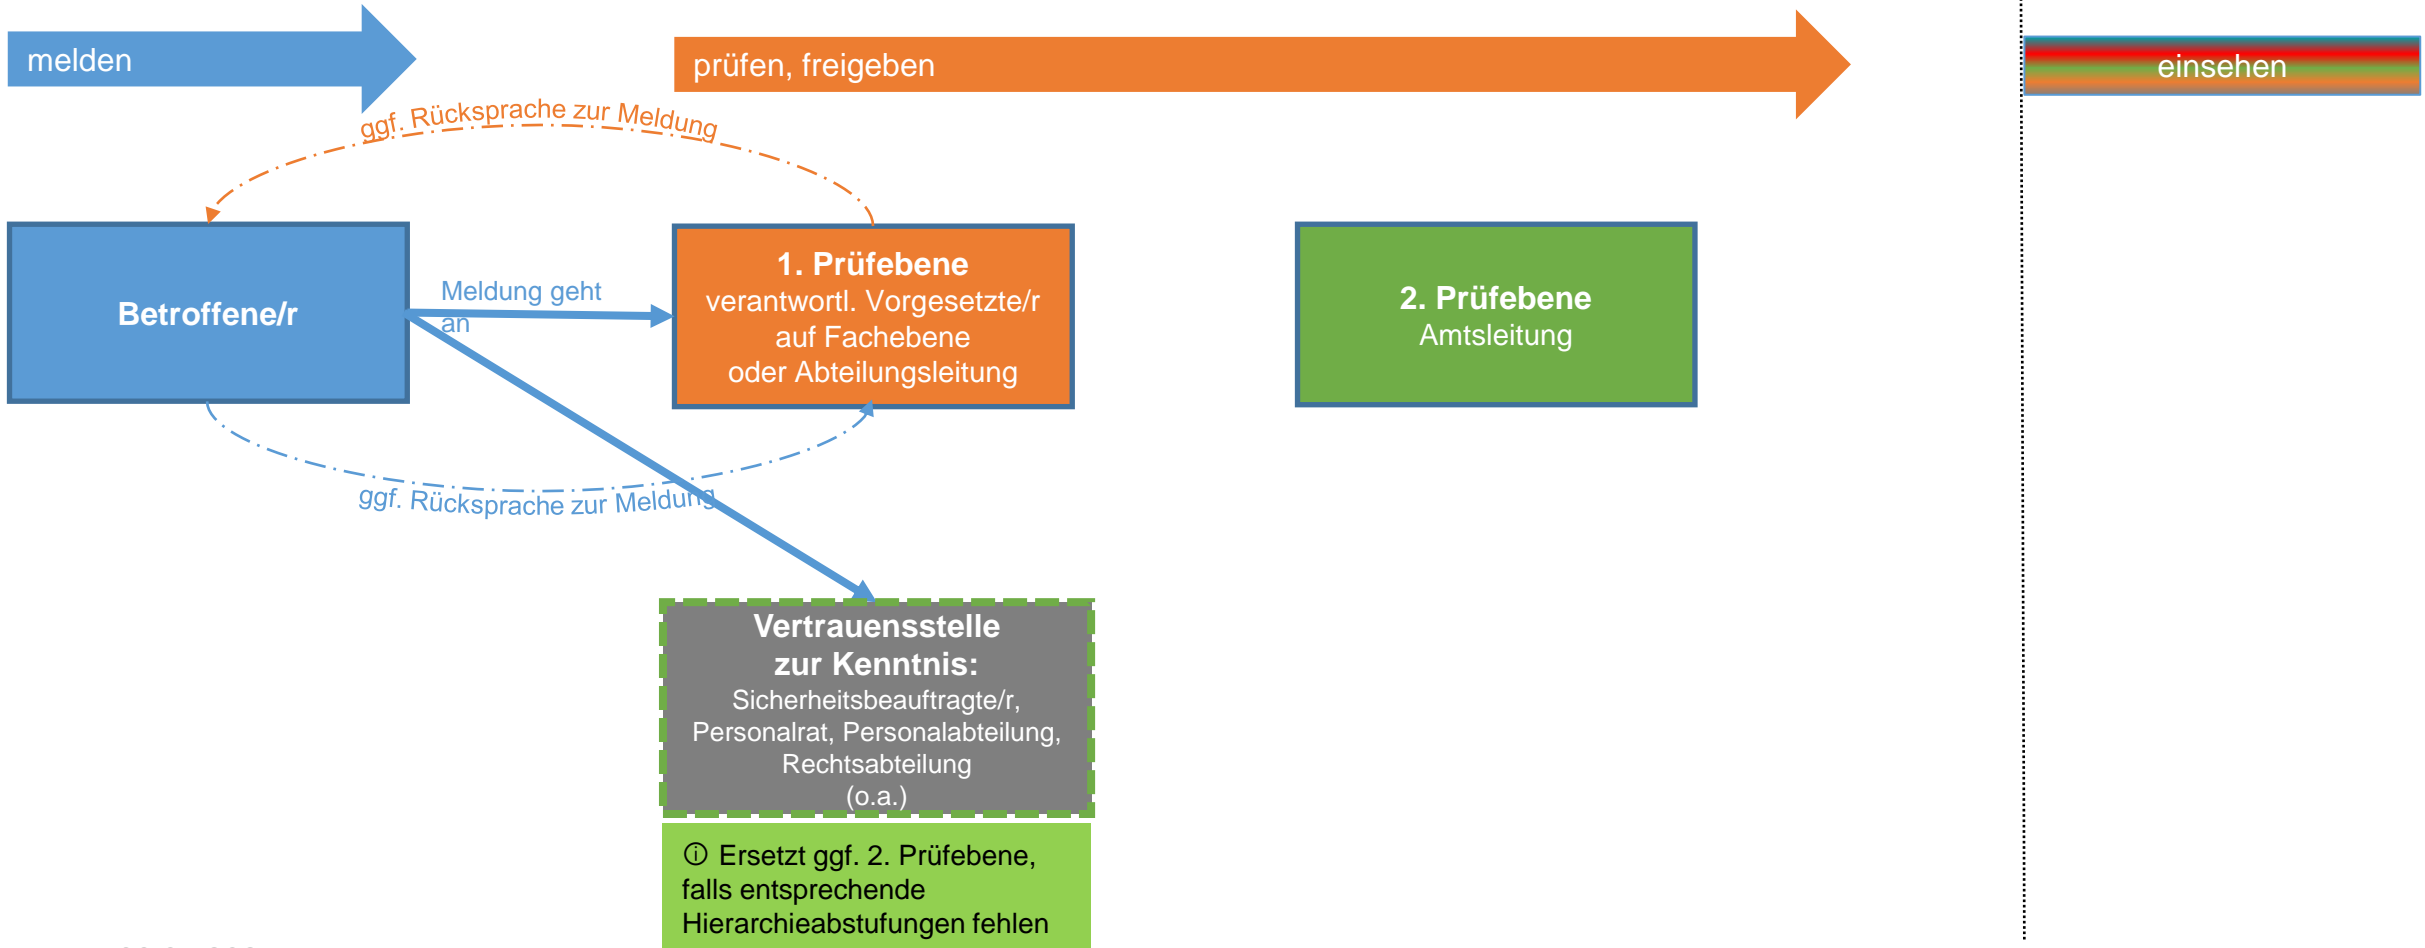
melden

prüfen, freigeben

einsehen

ggf. Rücksprache zur Meldung

Betroffene/r

Meldung geht an

1. Prüfebene
verantwortl. Vorgesetzte/r auf Fachebene oder Abteilungsleitung

2. Prüfebene
Amtsleitung

ggf. Rücksprache zur Meldung

Vertrauensstelle zur Kenntnis:
Sicherheitsbeauftragte/r, Personalrat, Personalabteilung, Rechtsabteilung (o.a.)

ⓘ Ersetzt ggf. 2. Prüfebene, falls entsprechende Hierarchieabstufungen fehlen